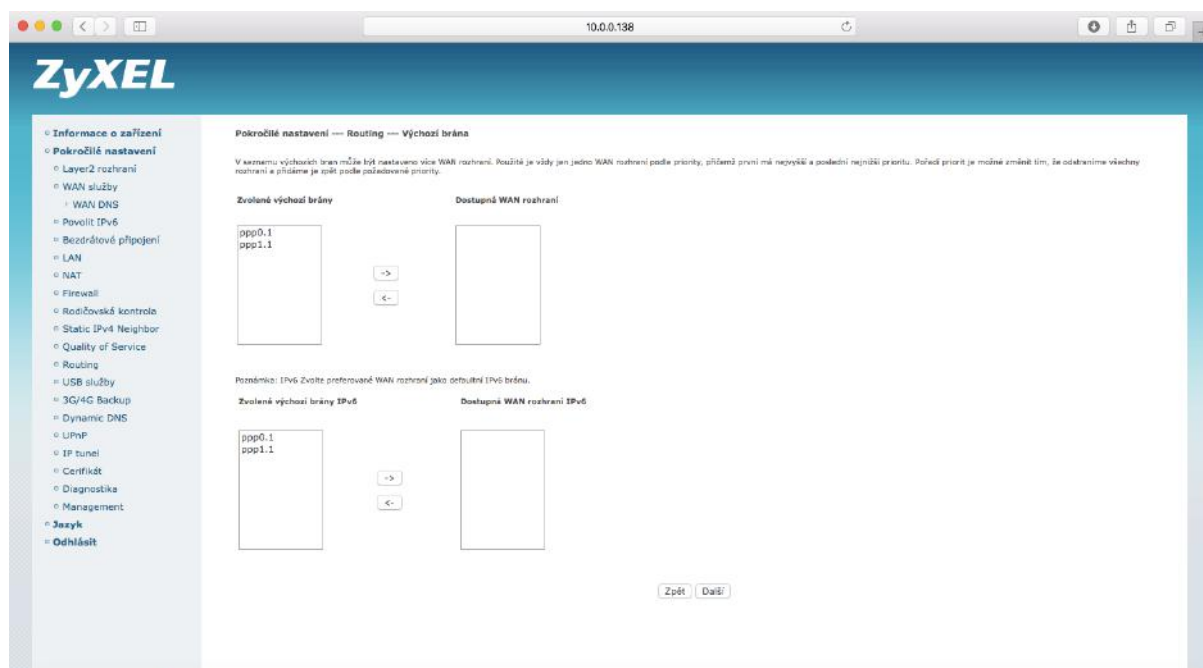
10.0.0.138

ZyXEL

Informace o zařízení
Pokročilé nastavení
Layer2 rozhraní
WAN služby
WAN DNS
Povolit IPv6
Bezdrátové připojení
LAN
NAT
Firewall
Rodičovská kontrola
Static IPv4 Neighbor
Quality of Service
Routing
USB služby
3G/4G Backup
Dynamic DNS
UPnP
IP tunel
Certifikát
Diagnostika
Management
Jazyk
Odhlásit

Pokročilé nastavení -- Routing -- Výchozí brána

V seznamu výchozích bran může být nastaveno více WAN rozhraní. Použité je vždy jen jedno WAN rozhraní podle priority, přičemž první má nejvyšší a poslední nejnižší prioritu. Pořadí priorit je možné změnit tím, že odstraníme všechny rozhraní a přidáme je zpět podle požadované priority.

Zvolené výchozí brány

ppp0.1
ppp1.1

->
<-

Dostupná WAN rozhraní

Poznámka: IPv6 Zvolte preferované WAN rozhraní jako defaultní IPv6 bránu.

Zvolené výchozí brány IPv6

ppp0.1
ppp1.1

->
<-

Dostupná WAN rozhraní IPv6

Zpět Další